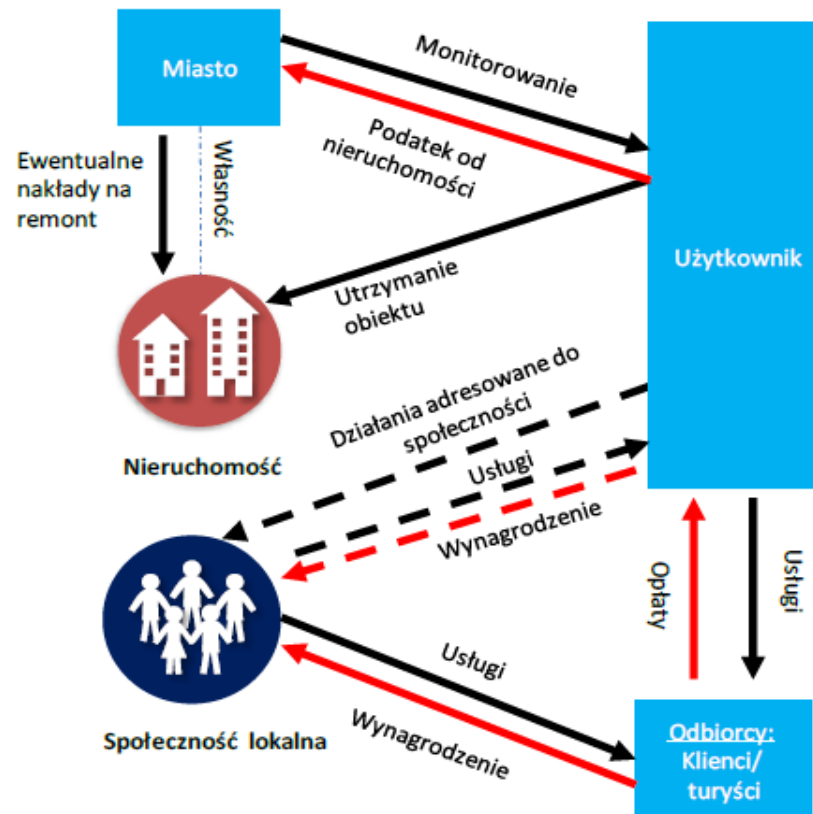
Miasto

Monitorowanie

Podatek od nieruchomości

Ewentualne nakłady na remont

Własność

Użytkownik

Utrzymanie obiektu

Nieruchomość

Działania adresowane do społeczności

Usługi

Wynagrodzenie

Opłaty

Usługi

Usługi

Wynagrodzenie

Społeczność lokalna

Odbiorcy: Klienci/ turyści